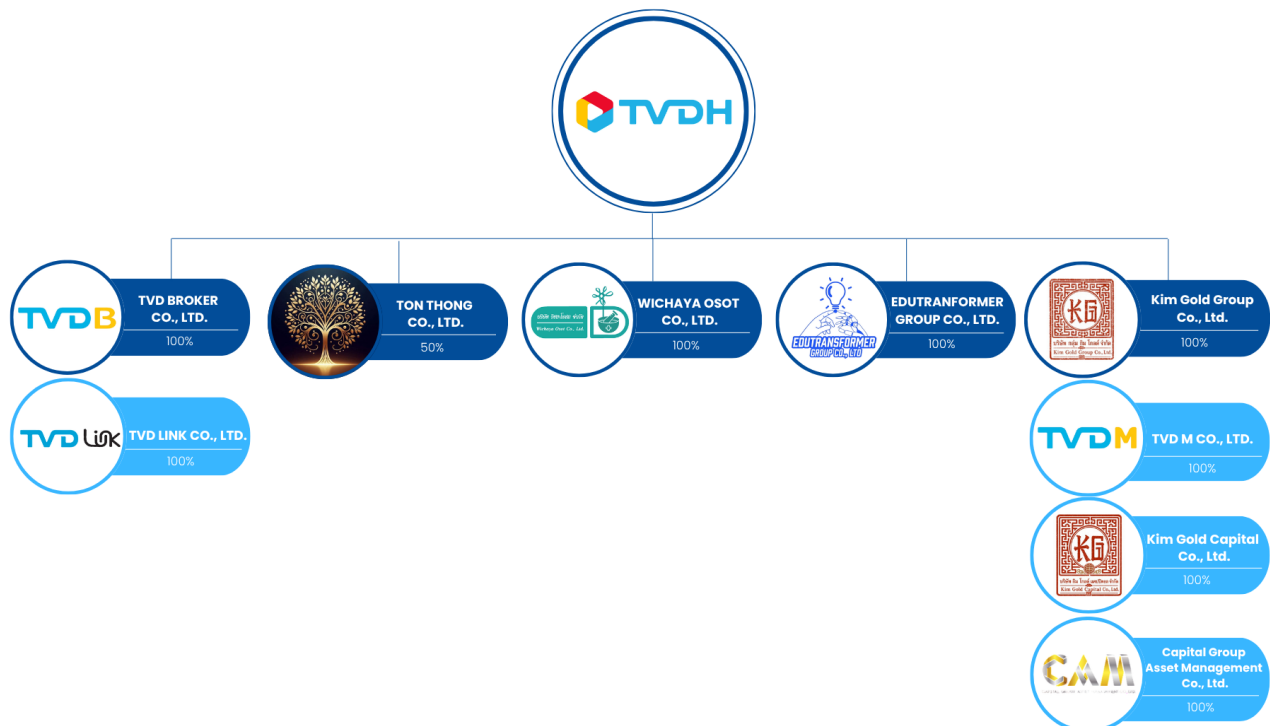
TVDH

TVDB
TVD BROKER CO., LTD.
100%

TVD LINK
TVD LINK CO., LTD.
100%

TON THONG CO., LTD.
50%

บริษัท วิชยาโอสถ จำกัด
Wichaya Osot Co., Ltd.
WICHAYA OSOT CO., LTD.
100%

EDUTRANSFORMER GROUP CO., LTD
EDUTRANFORMER GROUP CO., LTD.
100%

Kim Gold Group Co., Ltd.
Kim Gold Group Co., Ltd.
100%

TVDM
TVD M CO., LTD.
100%

Kim Gold Capital Co., Ltd.
Kim Gold Capital Co., Ltd.
100%

CAM
Capital Group Asset Management Co., Ltd.
100%